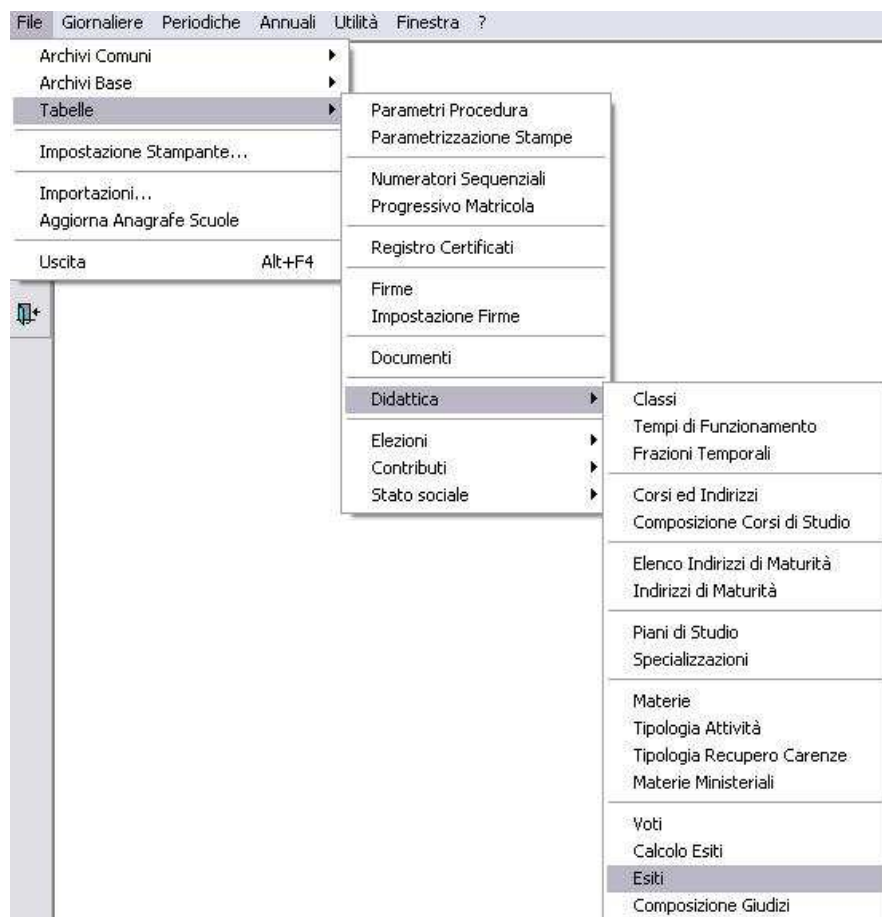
File Giornaliere Periodiche Annuali Utilità Finestra ?

Archivi Comuni
Archivi Base
Tabelle

Impostazione Stampante...

Importazioni...
Aggiorna Anagrafe Scuole

Uscita Alt+F4

Parametri Procedura
Parametrizzazione Stampe

Numeratori Sequenziali
Progressivo Matricola

Registro Certificati

Firme
Impostazione Firme

Documenti

Didattica

Elezioni
Contributi
Stato sociale

Classi
Tempi di Funzionamento
Frazioni Temporali

Corsi ed Indirizzi
Composizione Corsi di Studio

Elenco Indirizzi di Maturità
Indirizzi di Maturità

Piani di Studio
Specializzazioni

Materie
Tipologia Attività
Tipologia Recupero Carenze
Materie Ministeriali

Voti
Calcolo Esiti
Esiti
Composizione Giudizi